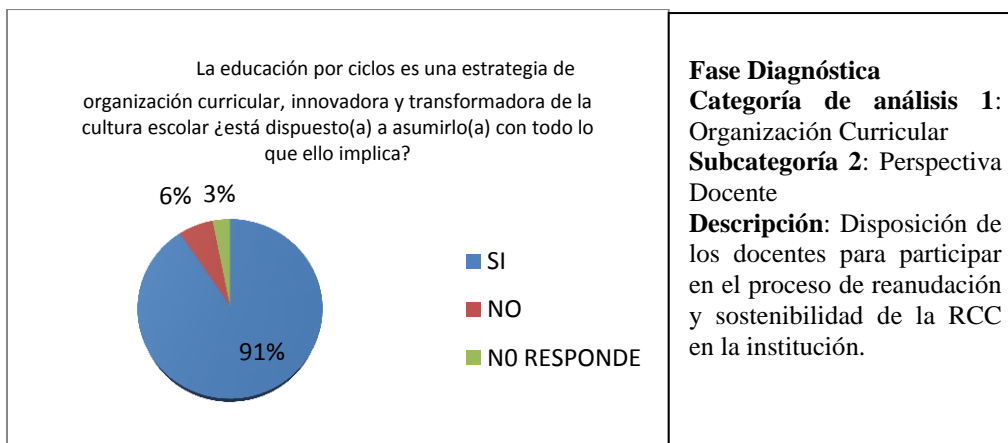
La educación por ciclos es una estrategia de organización curricular, innovadora y transformadora de la cultura escolar ¿está dispuesto(a) a asumirlo(a) con todo lo que ello implica?

6% 3%

91%

SI

NO

N0 RESPONDE

**Fase Diagnóstica**
**Categoría de análisis 1**: Organización Curricular
**Subcategoría 2**: Perspectiva Docente
**Descripción**: Disposición de los docentes para participar en el proceso de reanudación y sostenibilidad de la RCC en la institución.